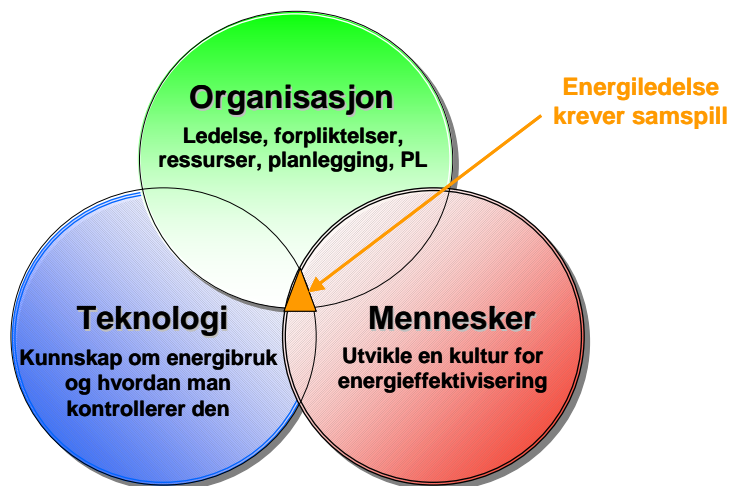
Organisasjon

Ledelse, forpliktelser, ressurser, planlegging, PL

Energiledelse krever samspill

Teknologi

Kunnskap om energibruk og hvordan man kontrollerer den

Mennesker

Utvikle en kultur for energieffektivisering